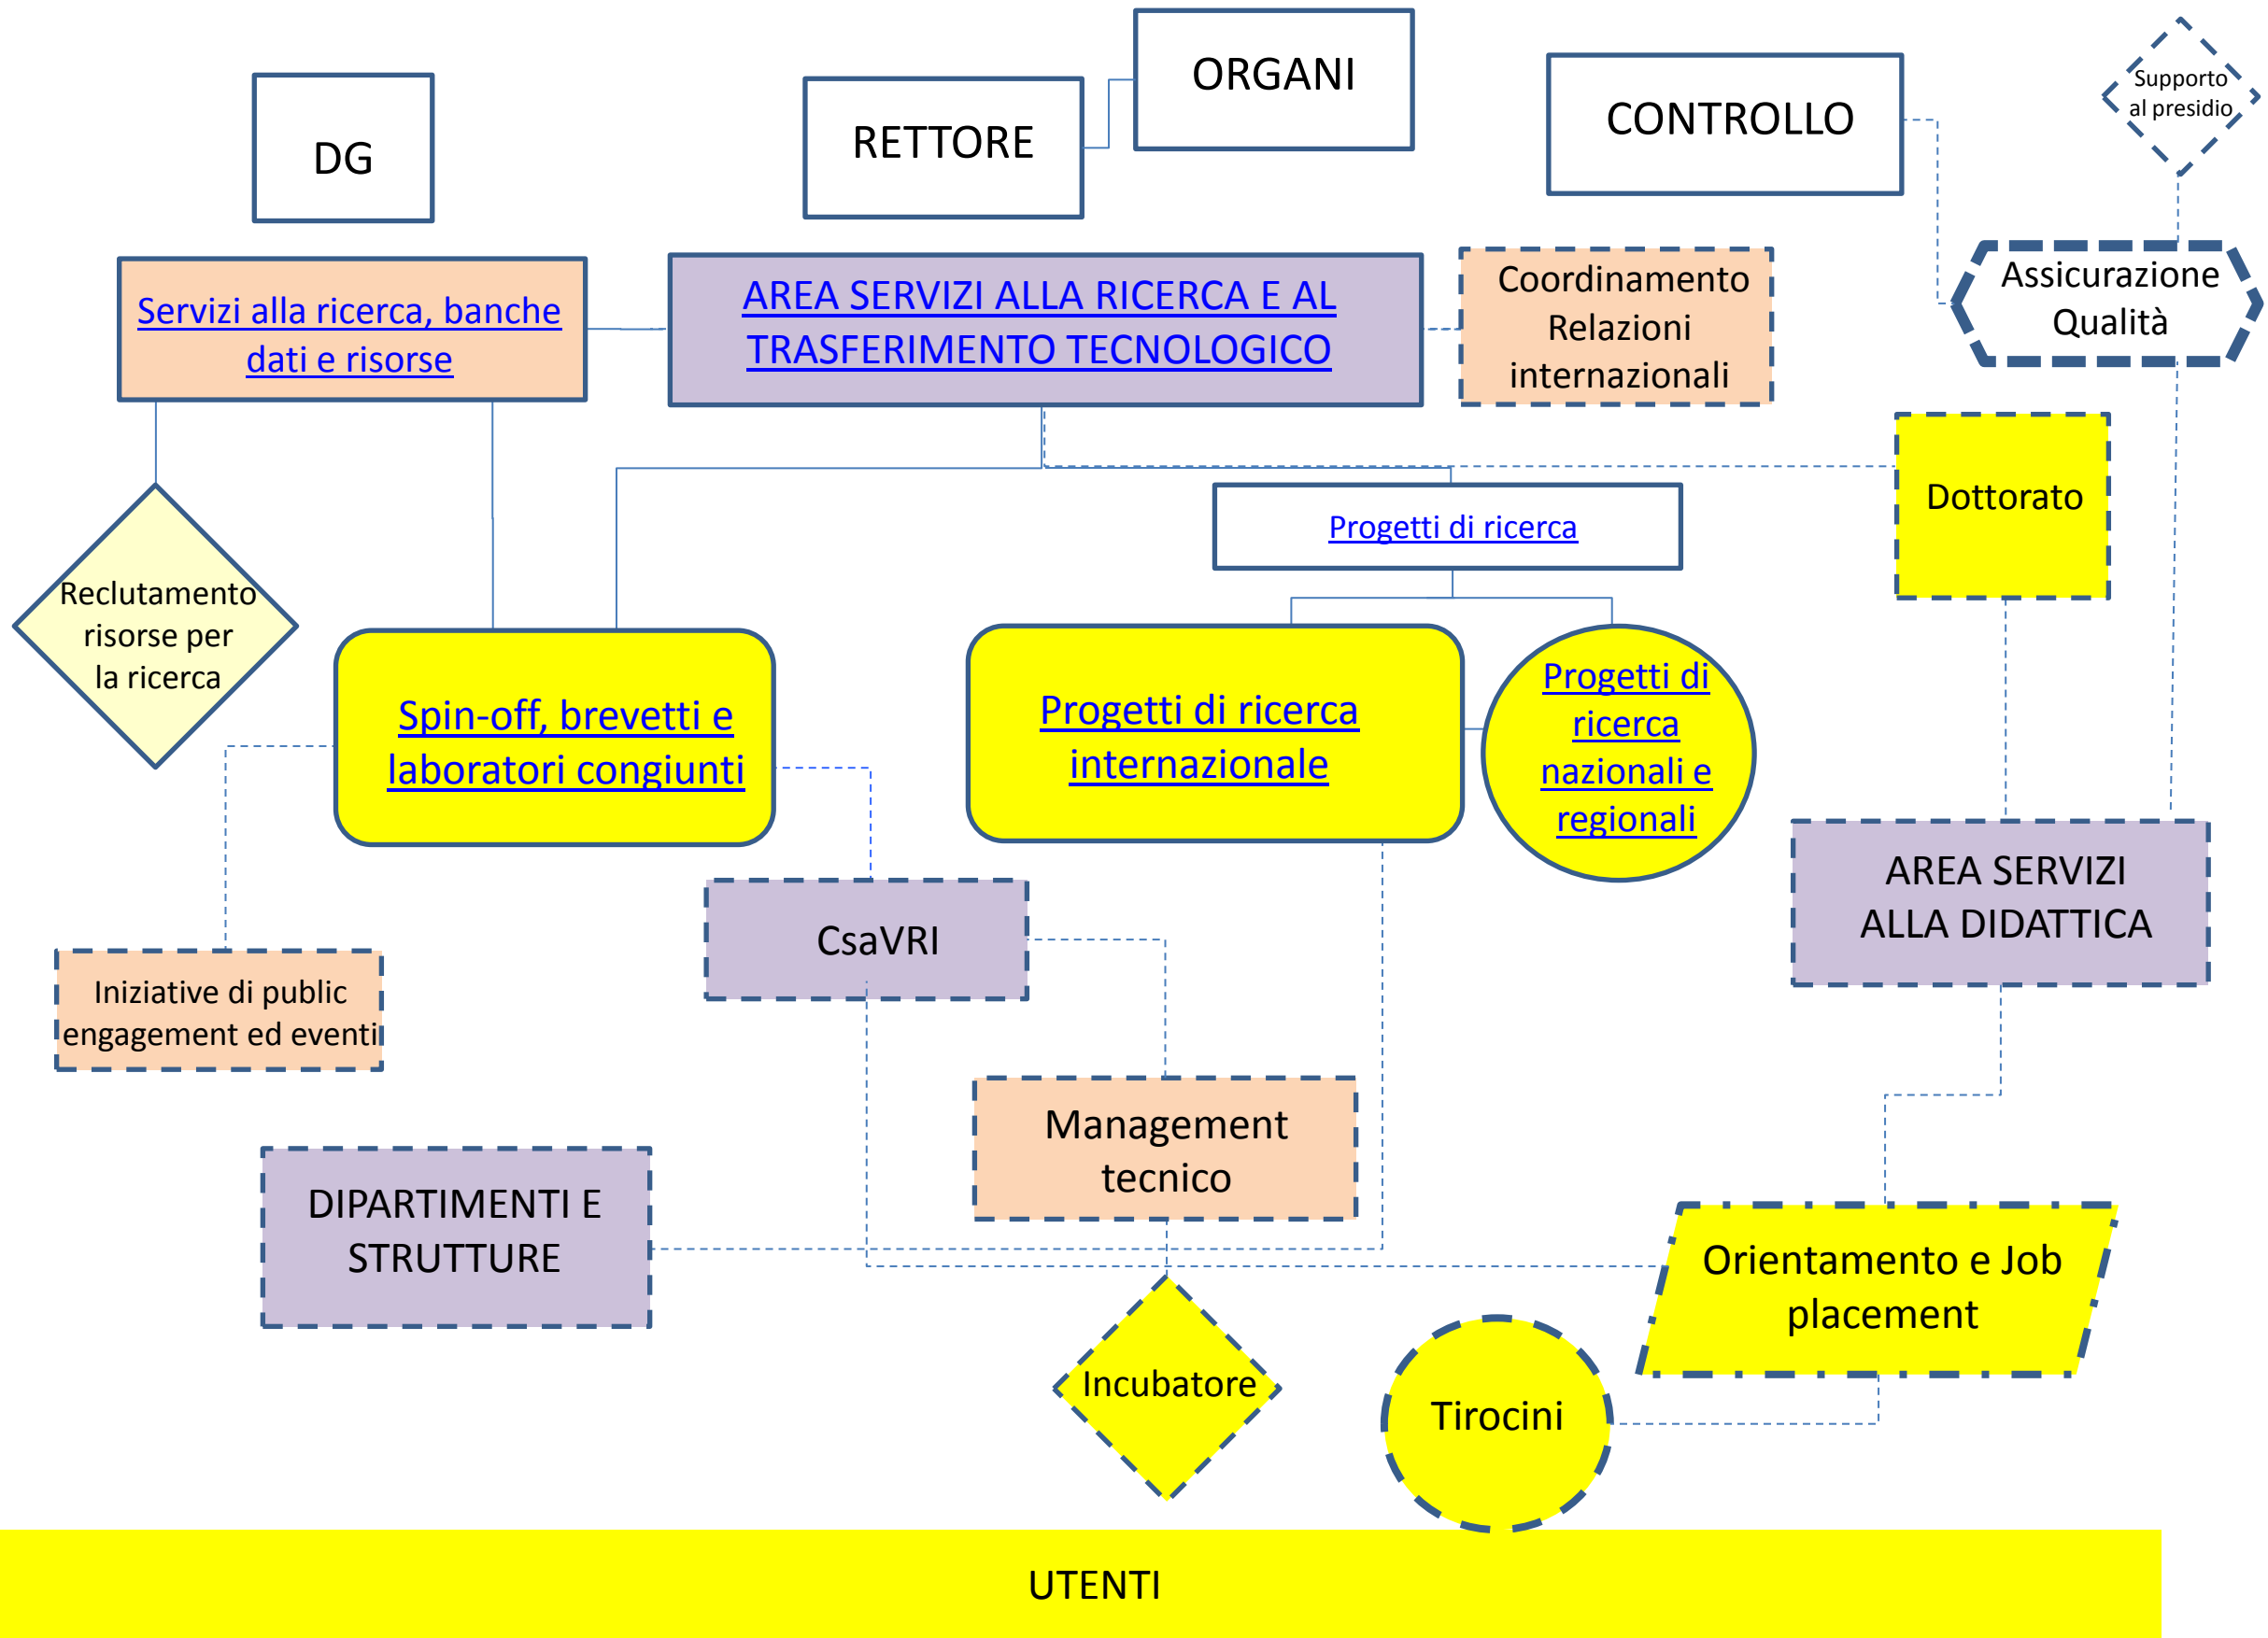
DG

RETTORE

ORGANI

CONTROLLO

Supporto al presidio

Servizi alla ricerca, banche dati e risorse

AREA SERVIZI ALLA RICERCA E AL TRASFERIMENTO TECNOLOGICO

Coordinamento Relazioni internazionali

Assicurazione Qualità

Dottorato

Progetti di ricerca

Reclutamento risorse per la ricerca

Spin-off, brevetti e laboratori congiunti

Progetti di ricerca internazionale

Progetti di ricerca nazionali e regionali

AREA SERVIZI ALLA DIDATTICA

CsaVRI

Iniziative di public engagement ed eventi

Management tecnico

DIPARTIMENTI E STRUTTURE

Orientamento e Job placement

Incubatore

Tirocini

UTENTI